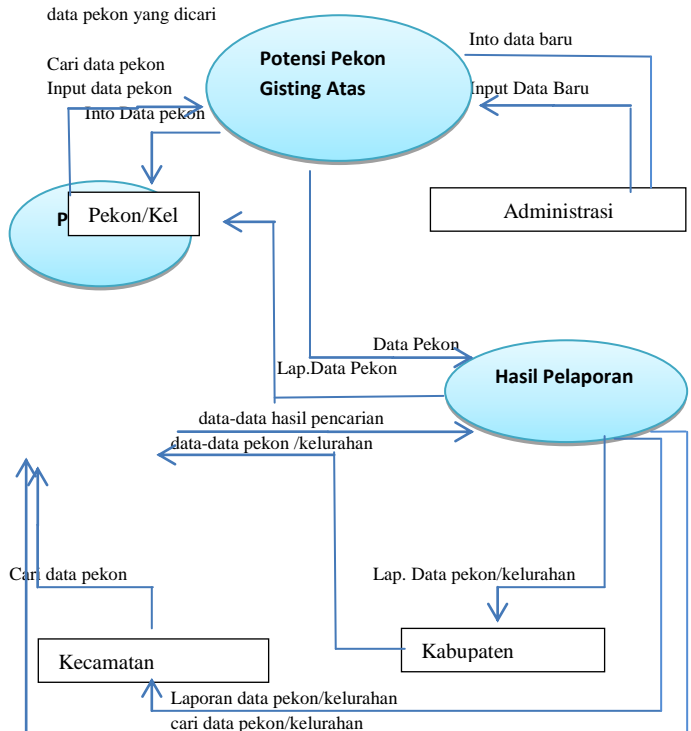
data pekon yang dicari

Cari data pekon
Input data pekon
Into Data pekon

Potensi Pekon Gisting Atas

Into data baru

Input Data Baru

P

Pekon/Kel

Administrasi

Data Pekon

Lap.Data Pekon

Hasil Pelaporan

data-data hasil pencarian

data-data pekon /kelurahan

Cari data pekon

Lap. Data pekon/kelurahan

Kecamatan

Kabupaten

Laporan data pekon/kelurahan

cari data pekon/kelurahan